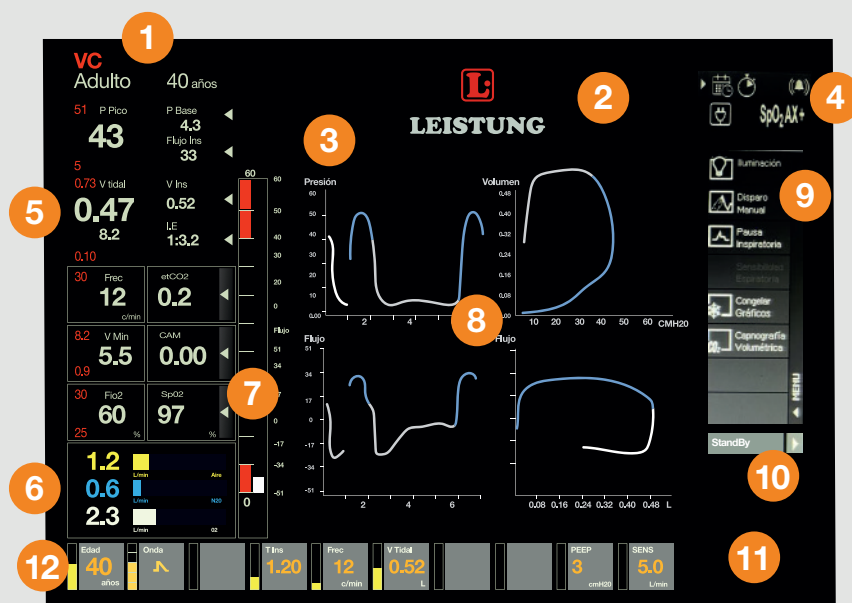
1

VC
Adulto 40 años

L
LEISTUNG

2

4

51 P Pico
43
5

P Base
4.3
Flujo Ins
33

0.73 V tidal
0.47
8.2
0.10

V Ins
0.52
I:E
1:3.2

5

3

60
50
40
30
20
10
0
Flujo
51
34
17
0
-17
-34
-51
0

Presión
60
50
40
30
20
10
0.00
2 4 6

Volumen
0.48
0.40
0.32
0.24
0.16
0.08
0.00
10 20 30 40 50 60 CMH20

8

Flujo
51
34
17
0
-17
-34
-51
2 4 6

Flujo
0.08 0.16 0.24 0.32 0.40 0.48 L

30 Frec
12
c/min

etCO2
0.2

8.2 V Min
5.5
0.9

CAM
0.00

30 Fio2
60
25 %

Sp02
97
%

7

1.2 L/min Aire
0.6 L/min N20
2.3 L/min 02

6

Iluminación
Disparo Manual
Pausa Inspiratoria
Sensibilidad Espiratoria
Congelar Gráficos
Capnografía Volumétrica
MENU

9

StandBy

10

SpO2 AX+

12

Edad
40
años

Onda

T Ins
1.20

Frec
12
c/min

V Tidal
0.52
L

PEEP
3
cmH20

SENS
5.0
L/min

11